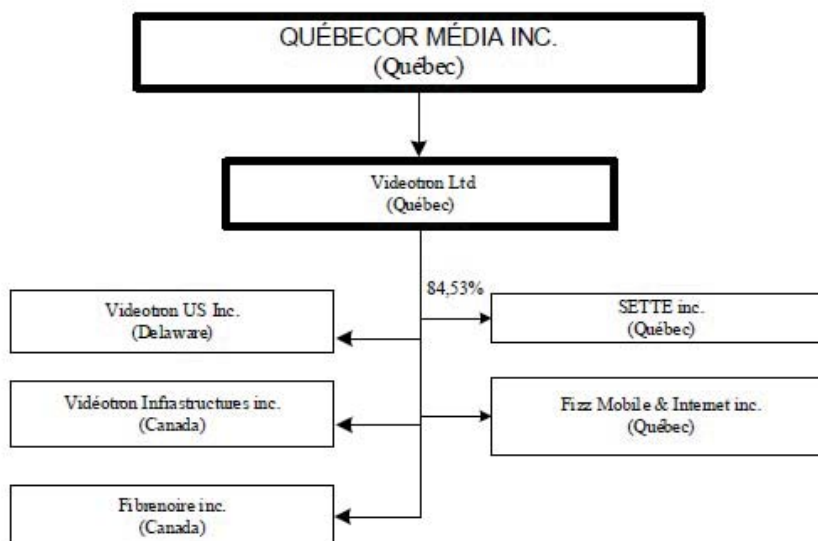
QUÉBECOR MÉDIA INC.
(Québec)

Videotron Ltd
(Québec)

84,53%

Videotron US Inc.
(Delaware)

SETTE inc.
(Québec)

Vidéotron Infrastructures inc.
(Canada)

Fizz Mobile & Internet inc.
(Québec)

Fibrenoire inc.
(Canada)